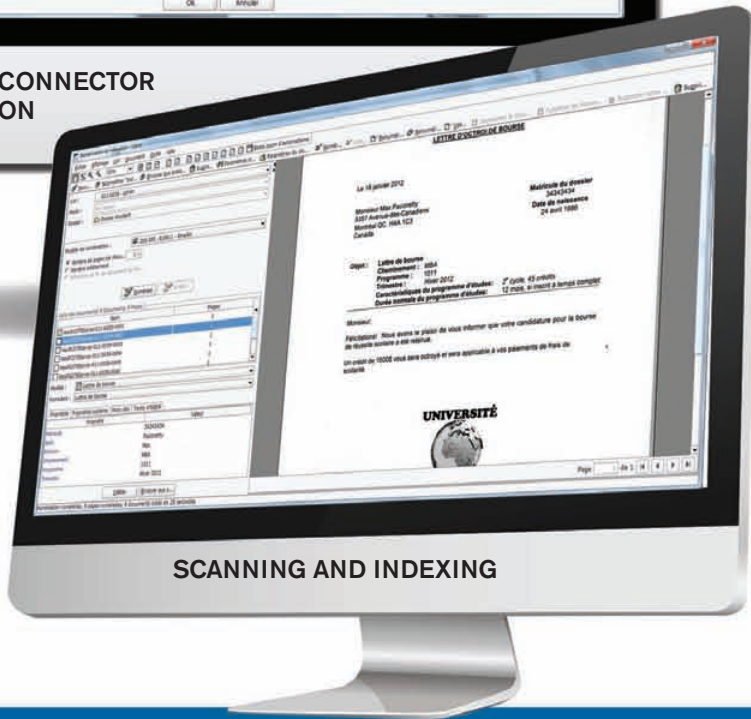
Ok Annuler

CONNECTOR
ON

LETTRE D'OCTROI DE BOURSE

Le 18 janvier 2012

Matricule du dossier
34343434
Date de naissance
24 avril 1990

Monsieur Max Paconetty
5357 Avenue-des-Canadiens
Montréal QC H4A 1C3
Canada

Objet : Lettre de bourse
Cheminement : 4064
Programme : 1011
Trimestre : Hiver 2012
Caractéristiques du programme d'études : 2e cycle, 45 crédits
Durée normale du programme d'études : 12 mois, à inscrit à temps complet

Monsieur,

Félicitations! Nous avons le plaisir de vous informer que votre candidature pour la bourse de réussite scolaire a été retenue.

Un crédit de 1500$ vous sera octroyé et sera applicable à vos paiements de frais de scolarité.

UNIVERSITÉ

Page 1 de 1

SCANNING AND INDEXING